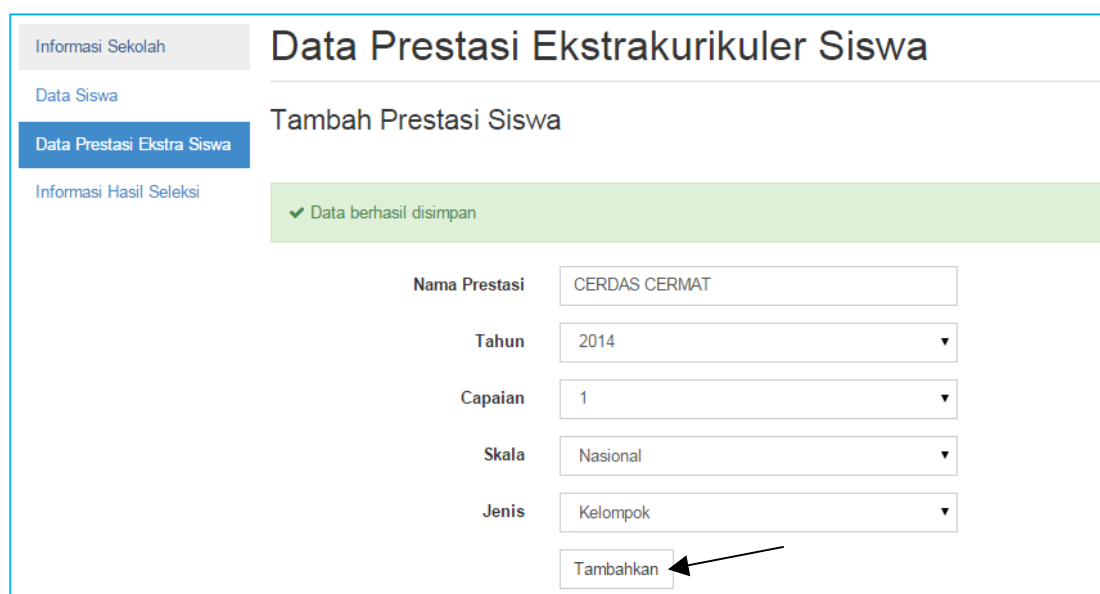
Informasi Sekolah
Data Siswa
Data Prestasi Ekstra Siswa
Informasi Hasil Seleksi

Data Prestasi Ekstrakurikuler Siswa

Tambah Prestasi Siswa

✔ Data berhasil disimpan

Nama Prestasi CERDAS CERMAT
Tahun 2014
Capaian 1
Skala Nasional
Jenis Kelompok
Tambahkan